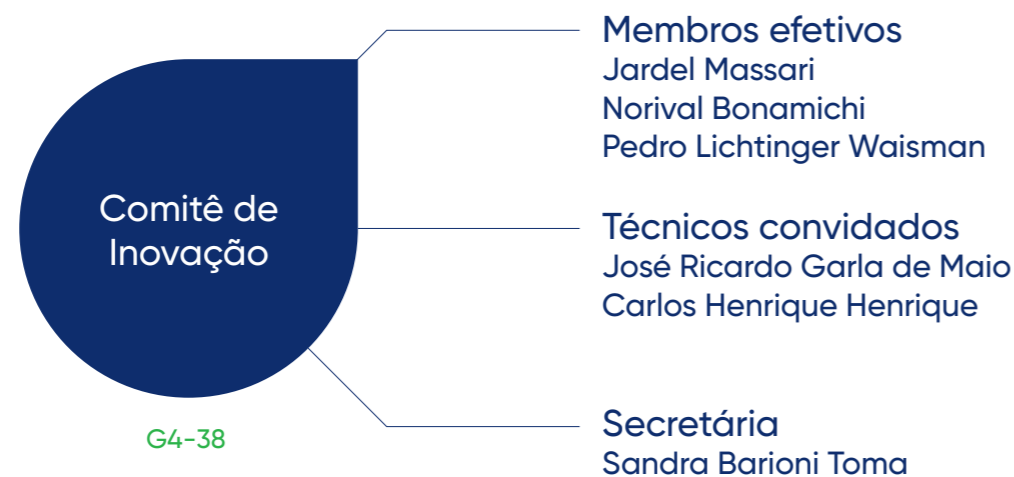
Comitê de Inovação

G4-38

Membros efetivos
Jardel Massari
Norival Bonamichi
Pedro Lichtinger Waisman

Técnicos convidados
José Ricardo Garla de Maio
Carlos Henrique Henrique

Secretária
Sandra Barioni Toma